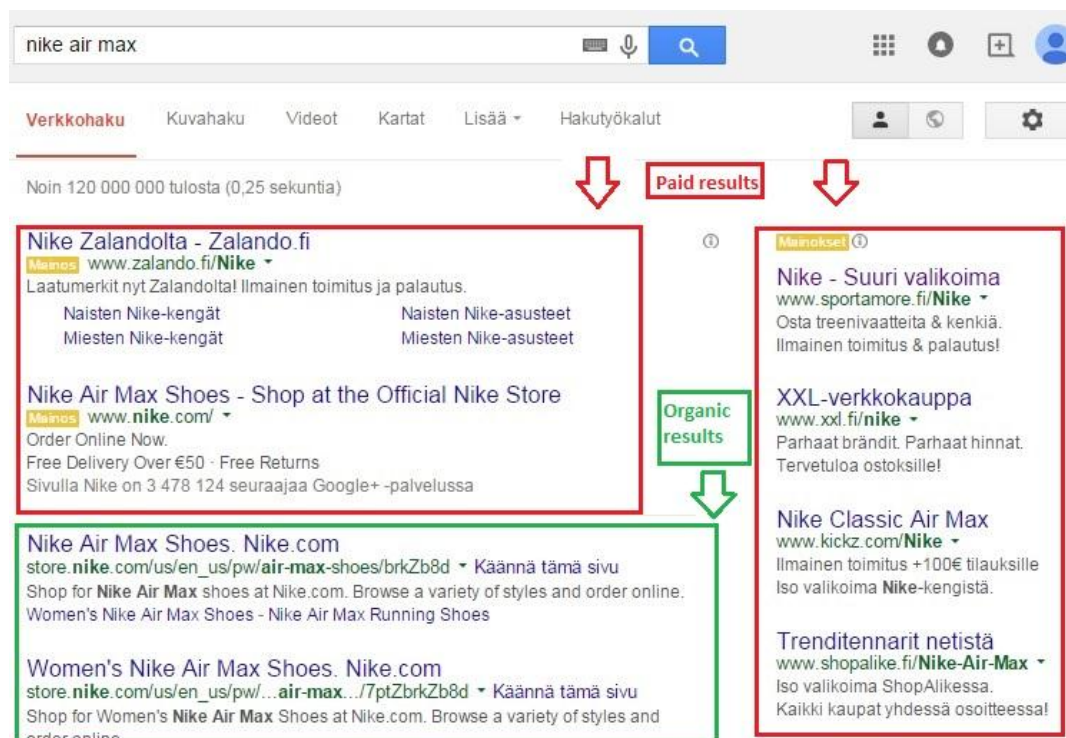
nike air max

Verkkohaku Kuvahaku Videot Kartat Lisää Hakutyökalut

Noin 120 000 000 tulosta (0,25 sekuntia)

Paid results

Nike Zalandolta - Zalando.fi
Mainos www.zalando.fi/Nike
Laatumerkit nyt Zalandolta! Ilmainen toimitus ja palautus.
Naisten Nike-kengät Naisten Nike-asusteet
Miesten Nike-kengät Miesten Nike-asusteet

Nike Air Max Shoes - Shop at the Official Nike Store
Mainos www.nike.com/
Order Online Now.
Free Delivery Over €50 · Free Returns
Sivulla Nike on 3 478 124 seuraajaa Google+ -palvelussa

Organic results

Nike Air Max Shoes. Nike.com
store.nike.com/us/en_us/pw/air-max-shoes/brkZb8d Käännä tämä sivu
Shop for Nike Air Max shoes at Nike.com. Browse a variety of styles and order online.
Women's Nike Air Max Shoes - Nike Air Max Running Shoes

Women's Nike Air Max Shoes. Nike.com
store.nike.com/us/en_us/pw/...air-max.../7ptZbrkZb8d Käännä tämä sivu
Shop for Women's Nike Air Max Shoes at Nike.com. Browse a variety of styles and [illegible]

Mainokset

Nike - Suuri valikoima
www.sportamore.fi/Nike
Osta treenivaatteita & kenkiä.
Ilmainen toimitus & palautus!

XXL-verkkokauppa
www.xxl.fi/nike
Parhaat brändit. Parhaat hinnat.
Tervetuloa ostoksille!

Nike Classic Air Max
www.kickz.com/Nike
Ilmainen toimitus +100€ tilauksille
Iso valikoima Nike-kengistä.

Trenditennarit netistä
www.shopalike.fi/Nike-Air-Max
Iso valikoima ShopAlikessa.
Kaikki kaupat yhdessä osoitteessa!